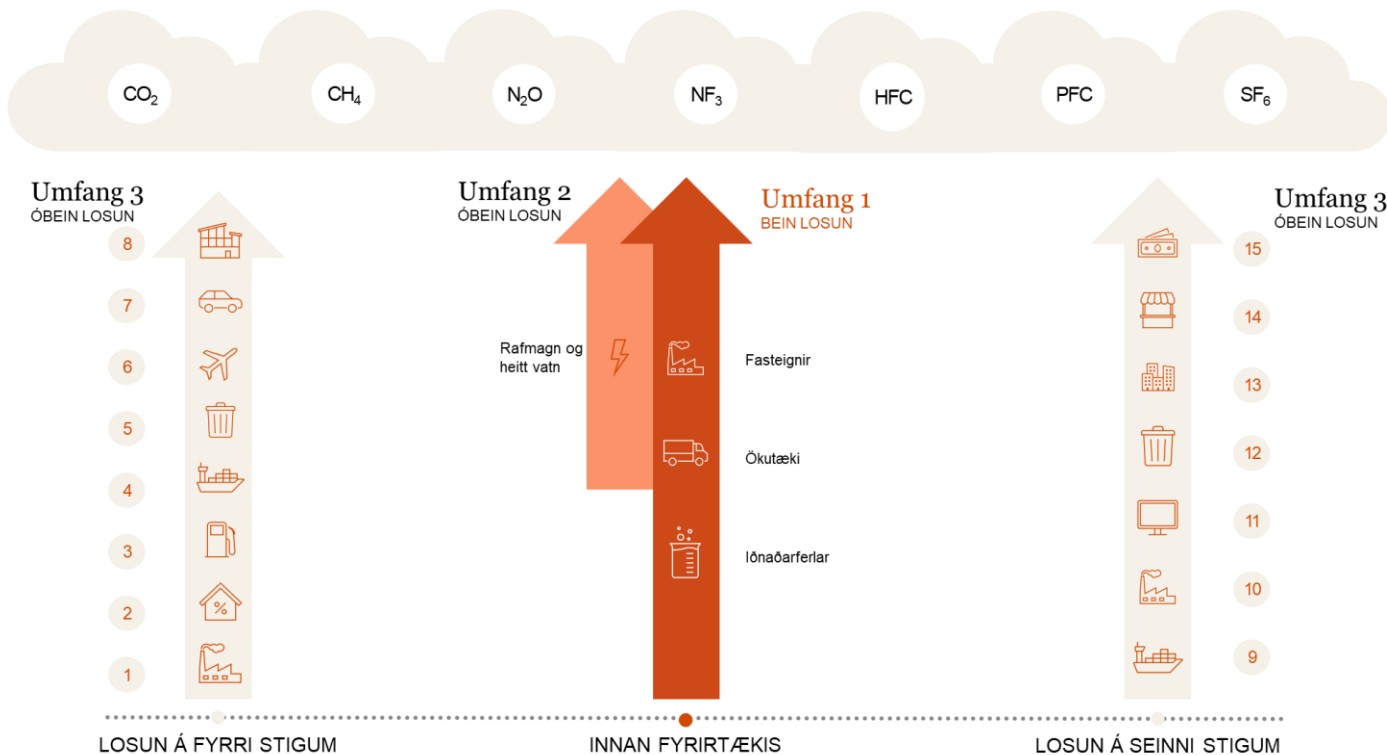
$CO_2$ $CH_4$ $N_2O$ $NF_3$ HFC PFC $SF_6$

Umfang 3
ÓBEIN LOSUN

8
7
6
5
4
3
2
1

Umfang 2
ÓBEIN LOSUN

Umfang 1
BEIN LOSUN

Rafmagn og heitt vatn

Fasteignir

Ökutæki

Iðnaðarferlar

Umfang 3
ÓBEIN LOSUN

15
14
13
12
11
10
9

LOSUN Á FYRRI STIGUM

INNAN FYRIRTÆKIS

LOSUN Á SEINNI STIGUM